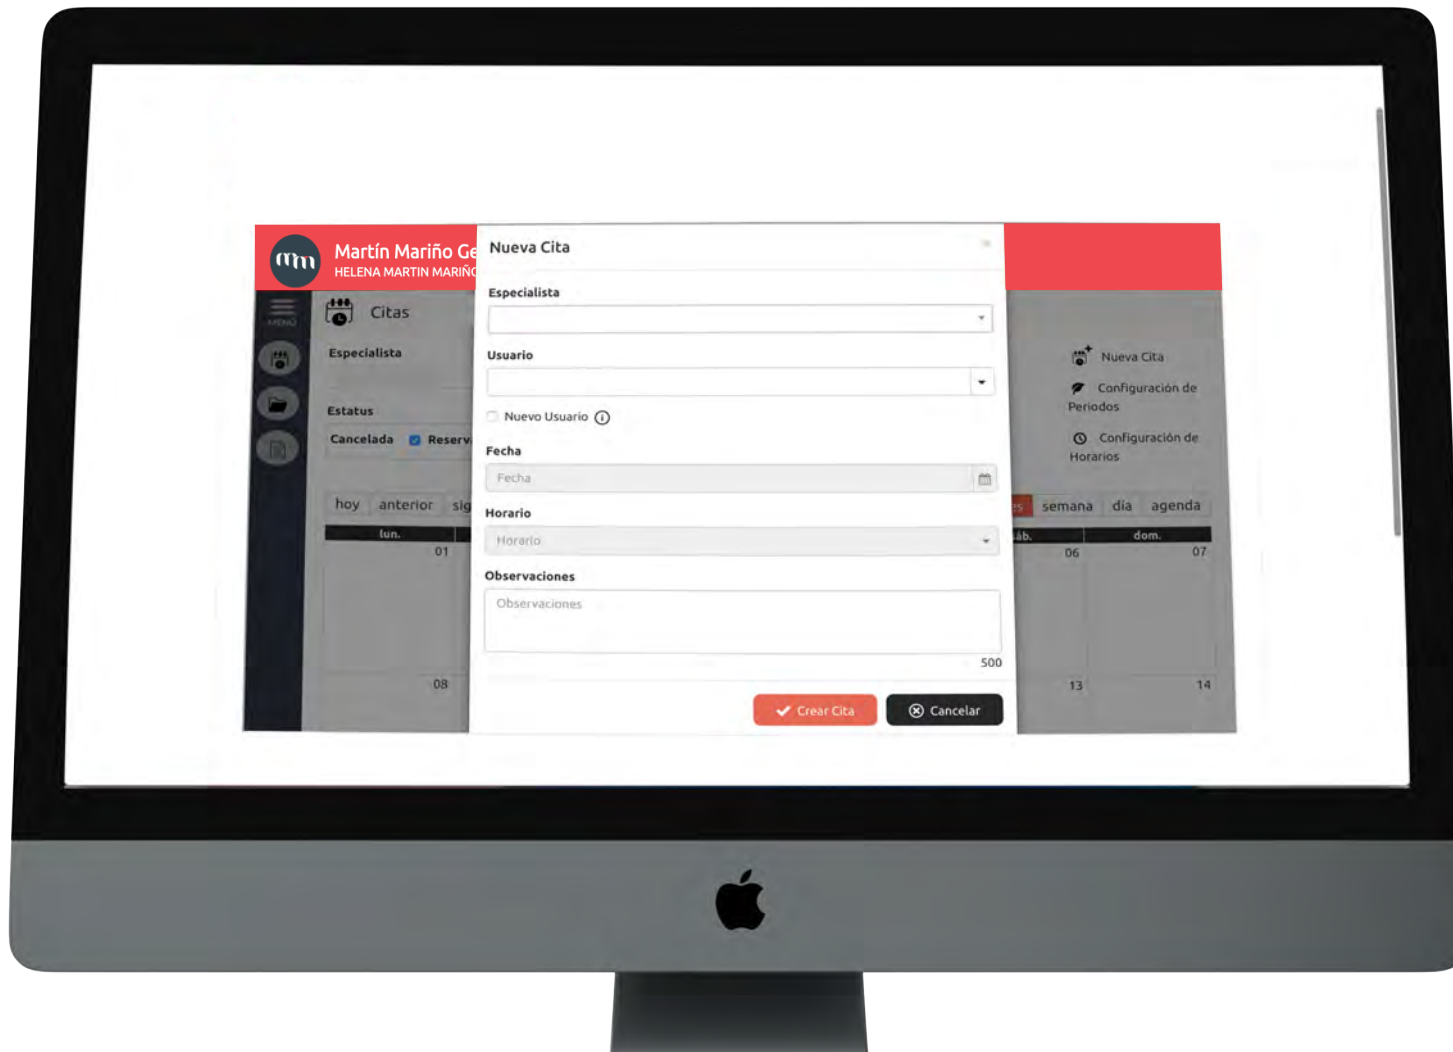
mm Martín Mariño Ge
HELENA MARTIN MARIÑ

MENU

Citas

Especialista

Estatus

Cancelada Reserv

hoy anterior sig

lun.

01

08

Nueva Cita

Especialista

Usuario

Nuevo Usuario

Fecha

Fecha

Horario

Horario

Observaciones

Observaciones

500

Crear Cita

Cancelar

Nueva Cita

Configuración de Periodos

Configuración de Horarios

semana día agenda

sáb.

dom.

06

07

13

14